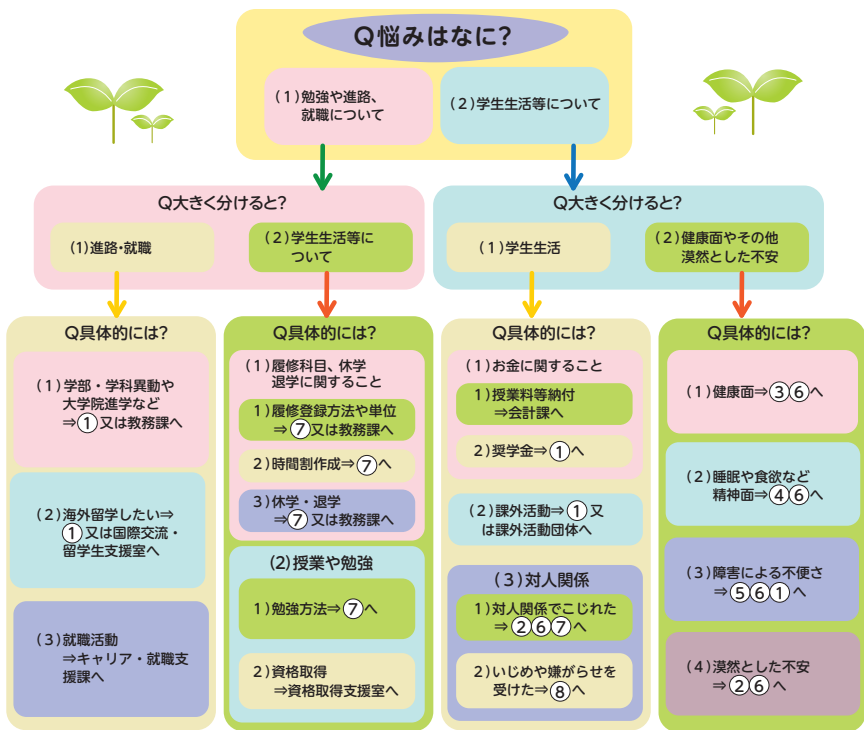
Q悩みはなに?

(1)勉強や進路、就職について

(2)学生生活等について

Q大きく分けると?

(1)進路・就職

(2)学生生活等について

Q大きく分けると?

(1)学生生活

(2)健康面やその他漠然とした不安

Q具体的には?

(1)学部・学科異動や大学院進学など⇒①又は教務課へ

(2)海外留学したい⇒①又は国際交流・留学生支援室へ

(3)就職活動⇒キャリア・就職支援課へ

Q具体的には?

(1)履修科目、休学退学に関すること

1)履修登録方法や単位⇒⑦又は教務課へ

2)時間割作成⇒⑦へ

3)休学・退学⇒⑦又は教務課へ

(2)授業や勉強

1)勉強方法⇒⑦へ

2)資格取得⇒資格取得支援室へ

Q具体的には?

(1)お金に関すること

1)授業料等納付⇒会計課へ

2)奨学金⇒①へ

(2)課外活動⇒①又は課外活動団体へ

(3)対人関係

1)対人関係でこじれた⇒②⑥⑦へ

2)いじめや嫌がらせを受けた⇒⑧へ

Q具体的には?

(1)健康面⇒③⑥へ

(2)睡眠や食欲など精神面⇒④⑥へ

(3)障害による不便さ⇒⑤⑥①へ

(4)漠然とした不安⇒②⑥へ